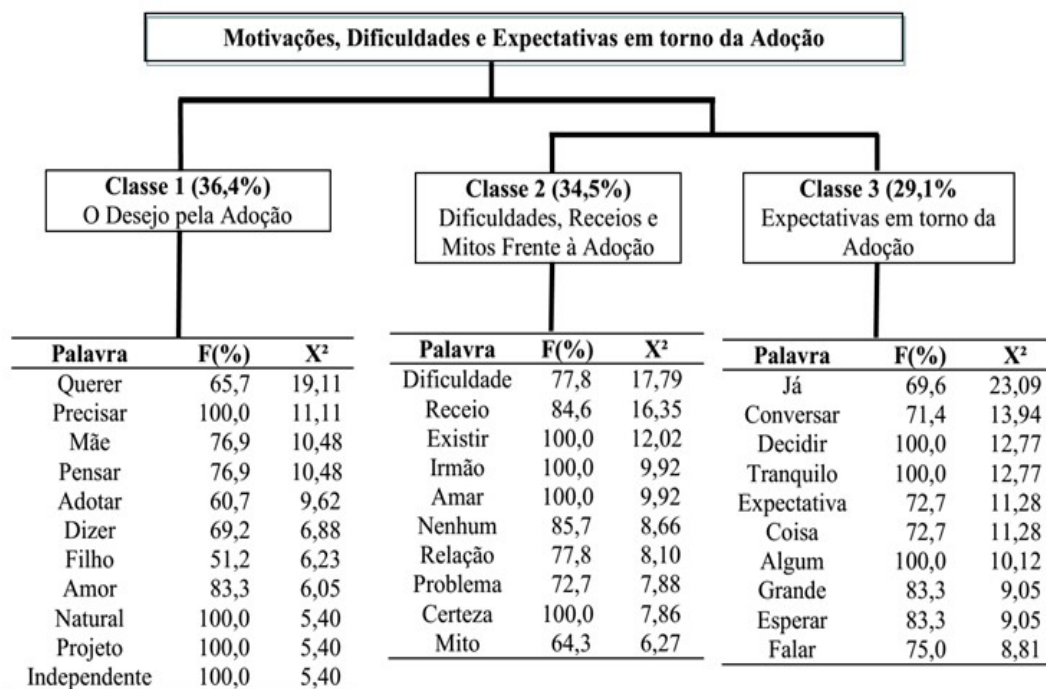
Motivações, Dificuldades e Expectativas em torno da Adoção

Classe 1 (36,4%)
O Desejo pela Adoção

| Palavra | F(%) | X² |
|---|---|---|
| Querer | 65,7 | 19,11 |
| Precisar | 100,0 | 11,11 |
| Mãe | 76,9 | 10,48 |
| Pensar | 76,9 | 10,48 |
| Adotar | 60,7 | 9,62 |
| Dizer | 69,2 | 6,88 |
| Filho | 51,2 | 6,23 |
| Amor | 83,3 | 6,05 |
| Natural | 100,0 | 5,40 |
| Projeto | 100,0 | 5,40 |
| Independente | 100,0 | 5,40 |

Classe 2 (34,5%)
Dificuldades, Receios e Mitos Frente à Adoção

| Palavra | F(%) | X² |
|---|---|---|
| Dificuldade | 77,8 | 17,79 |
| Receio | 84,6 | 16,35 |
| Existir | 100,0 | 12,02 |
| Irmão | 100,0 | 9,92 |
| Amar | 100,0 | 9,92 |
| Nenhum | 85,7 | 8,66 |
| Relação | 77,8 | 8,10 |
| Problema | 72,7 | 7,88 |
| Certeza | 100,0 | 7,86 |
| Mito | 64,3 | 6,27 |

Classe 3 (29,1%
Expectativas em torno da Adoção

| Palavra | F(%) | X² |
|---|---|---|
| Já | 69,6 | 23,09 |
| Conversar | 71,4 | 13,94 |
| Decidir | 100,0 | 12,77 |
| Tranquilo | 100,0 | 12,77 |
| Expectativa | 72,7 | 11,28 |
| Coisa | 72,7 | 11,28 |
| Algum | 100,0 | 10,12 |
| Grande | 83,3 | 9,05 |
| Esperar | 83,3 | 9,05 |
| Falar | 75,0 | 8,81 |